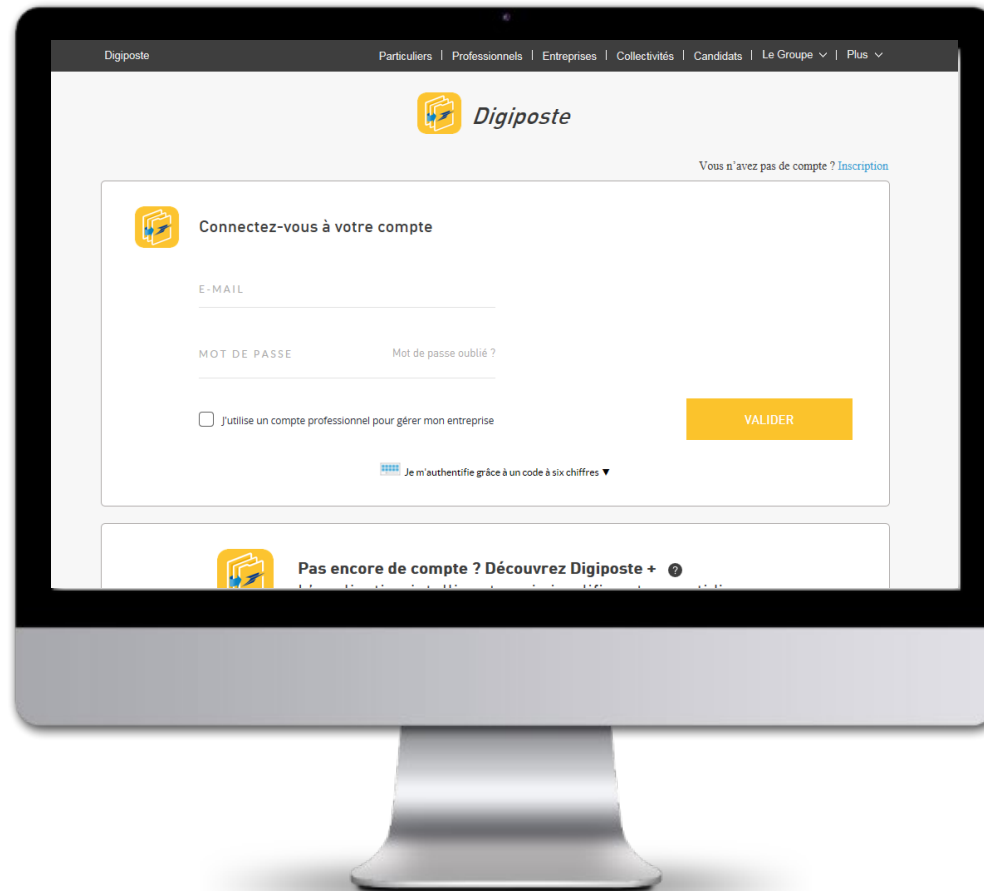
Digiposte

Particuliers | Professionnels | Entreprises | Collectivités | Candidats | Le Groupe ∨ | Plus ∨

Digiposte

Vous n'avez pas de compte ? Inscription

Connectez-vous à votre compte

E-MAIL

MOT DE PASSE

Mot de passe oublié ?

J'utilise un compte professionnel pour gérer mon entreprise

VALIDER

Je m'authentifie grâce à un code à six chiffres ▼

Pas encore de compte ? Découvrez Digiposte +

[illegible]